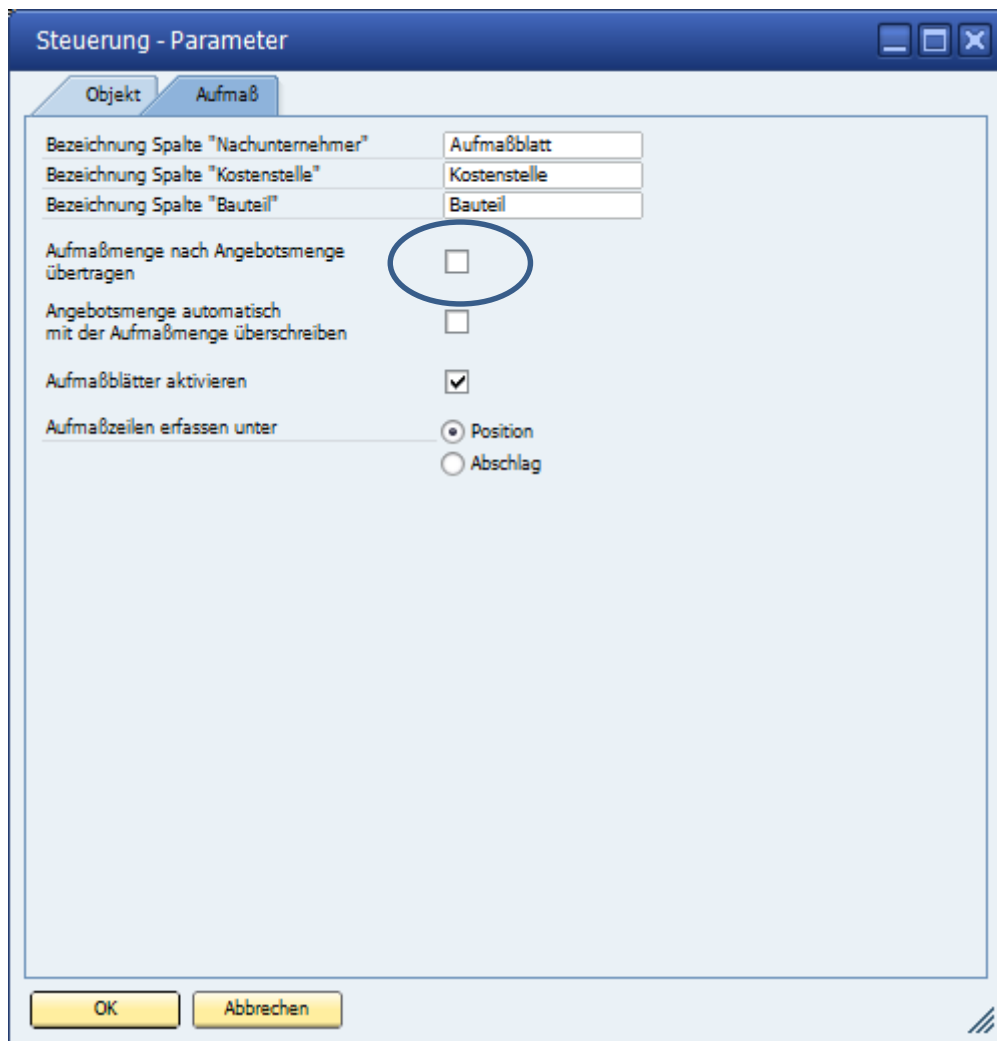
Steuerung - Parameter

Objekt

Aufmaß

Bezeichnung Spalte "Nachunternehmer" Aufmaßblatt

Bezeichnung Spalte "Kostenstelle" Kostenstelle

Bezeichnung Spalte "Bauteil" Bauteil

Aufmaßmenge nach Angebotsmenge übertragen

Angebotsmenge automatisch mit der Aufmaßmenge überschreiben

Aufmaßblätter aktivieren

Aufmaßzeilen erfassen unter

Position

Abschlag

OK

Abbrechen